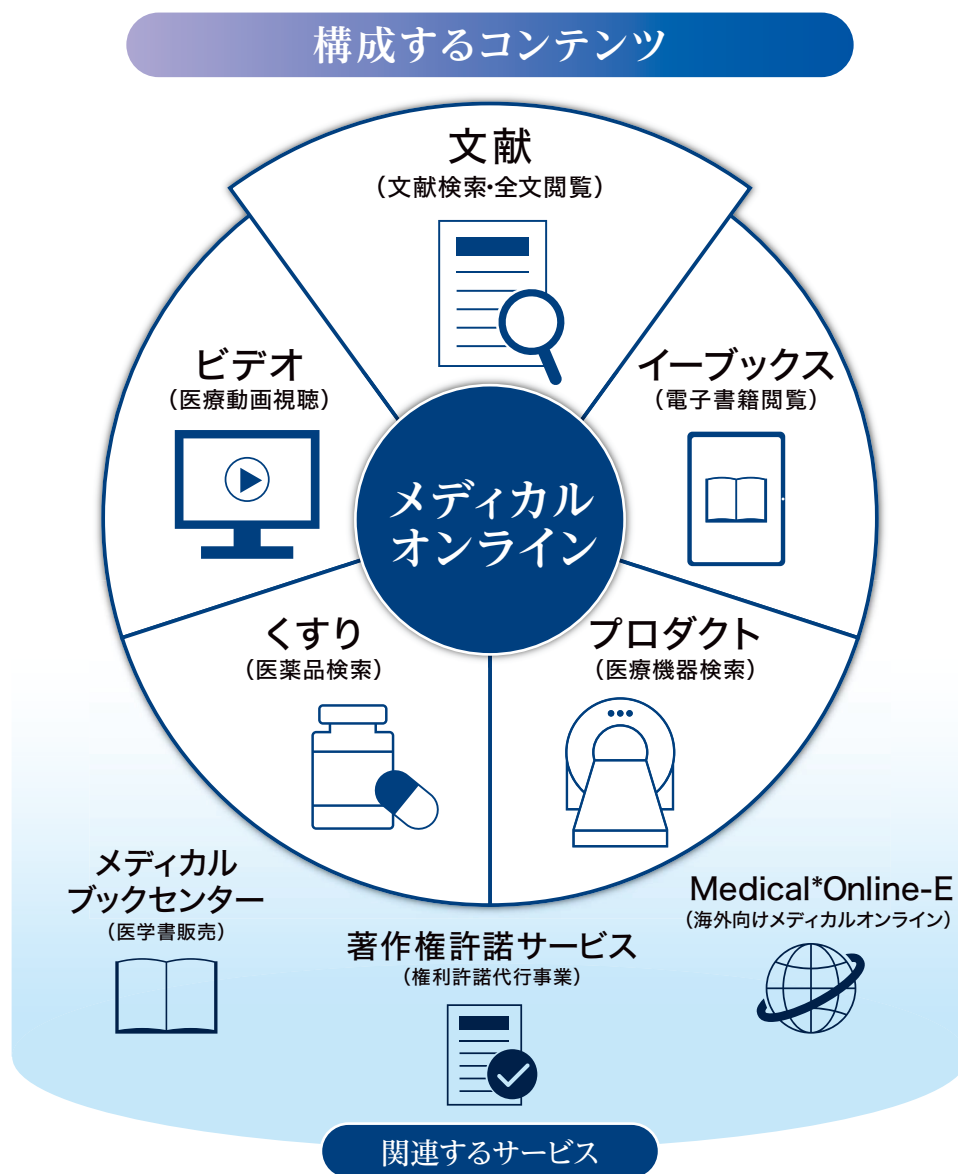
構成するコンテンツ

文献
（文献検索・全文閲覧）

ビデオ
（医療動画視聴）

イーブックス
（電子書籍閲覧）

メディカル
オンライン

くすり
（医薬品検索）

プロダクト
（医療機器検索）

メディカル
ブックセンター
（医学書販売）

著作権許諾サービス
（権利許諾代行事業）

Medical*Online-E
（海外向けメディカルオンライン）

関連するサービス